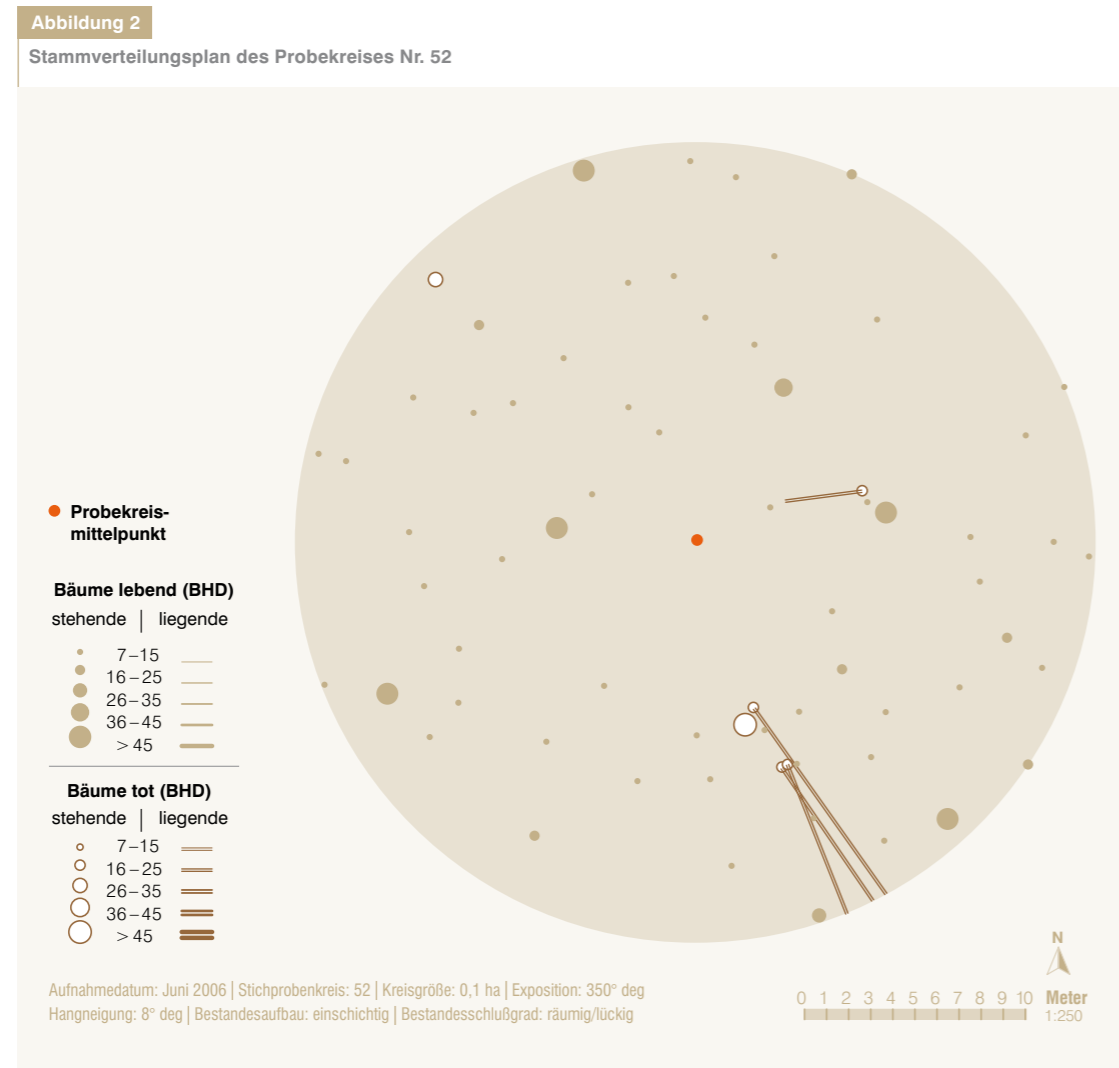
Abbildung 2

Stammverteilungsplan des Probekreises Nr. 52

Probekreismittelpunkt

Bäume lebend (BHD)

stehende | liegende

7 – 15
16 – 25
26 – 35
36 – 45
> 45

Bäume tot (BHD)

stehende | liegende

7 – 15
16 – 25
26 – 35
36 – 45
> 45

N

Aufnahmedatum: Juni 2006 | Stichprobenkreis: 52 | Kreisgröße: 0,1 ha | Exposition: 350° deg
Hangneigung: 8° deg | Bestandesaufbau: einschichtig | Bestandesschlußgrad: räumig/lückig

0 1 2 3 4 5 6 7 8 9 10 Meter
1:250